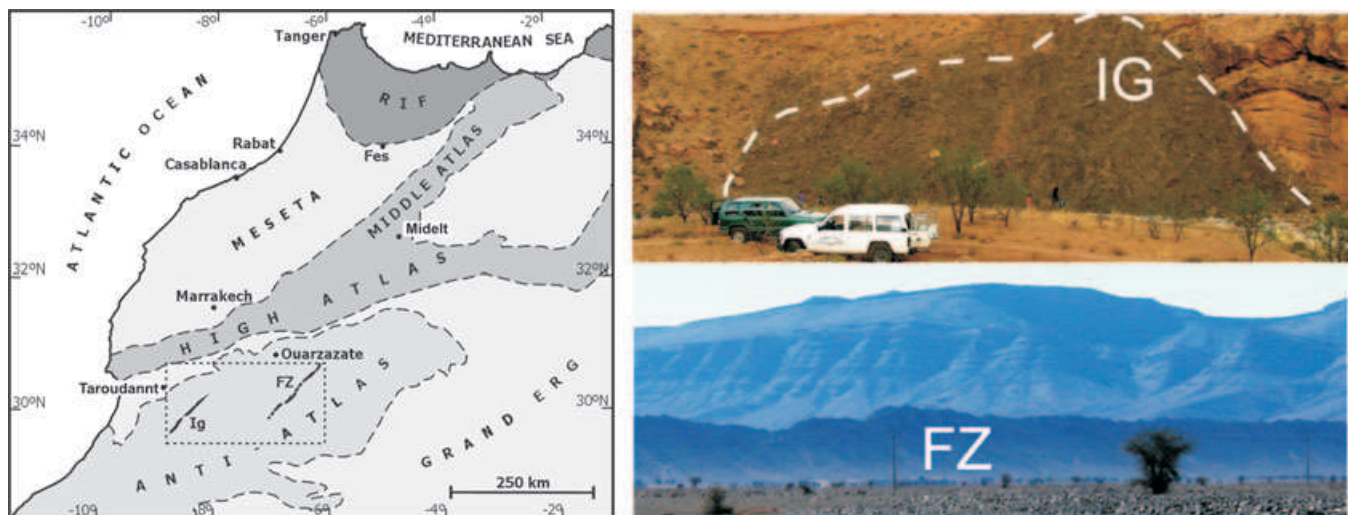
-10° -8° -6° -4° -2°
Tanger
MEDITERRANEAN SEA
ATLANTIC OCEAN
RIF
34°N
Rabat
Casablanca
Fes
34°N
MESETA
MIDDLE ATLAS
Midelt
32°N
HIGH ATLAS
32°N
Marrakech
Ouarzazate
Taroudannt
FZ
30°N
Ig
ANTI ATLAS
GRAND ERG
30°N
250 km
-10° -8° -6° -4° -2°

IG

FZ